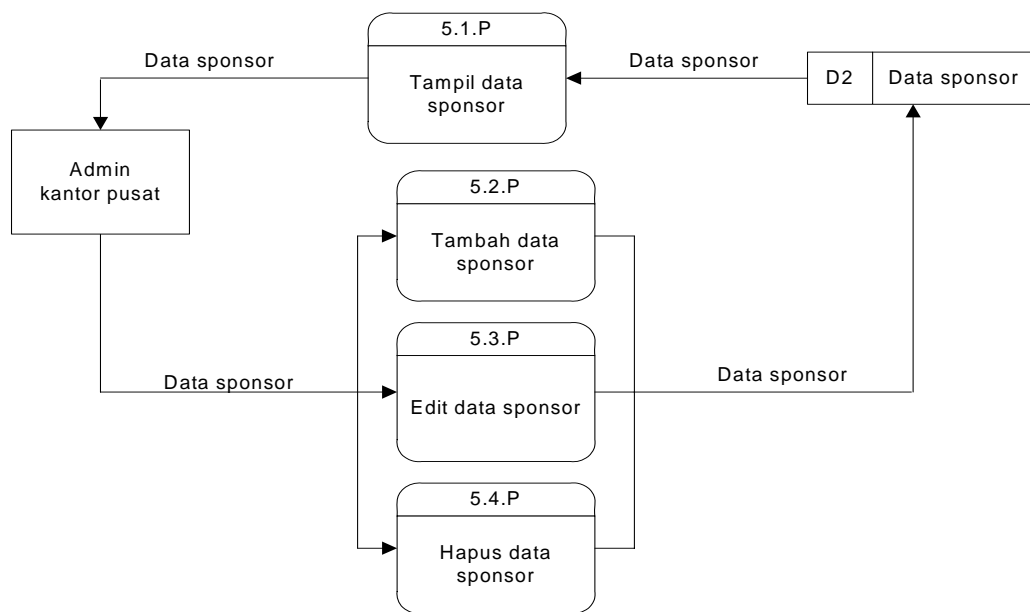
Data sponsor

5.1.P

Tampil data sponsor

Data sponsor

D2

Data sponsor

Admin kantor pusat

5.2.P

Tambah data sponsor

5.3.P

Data sponsor

Edit data sponsor

Data sponsor

5.4.P

Hapus data sponsor